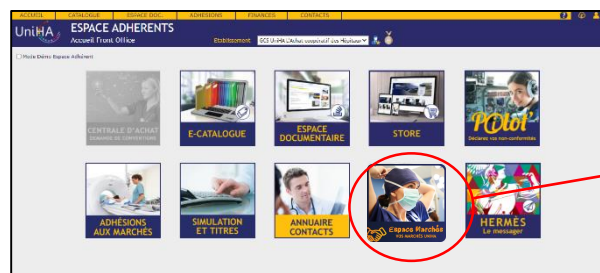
ACCUEIL | CATALOGUE | ESPACE DOC. | ADHESIONS | FINANCES | CONTACTS

UniHA

ESPACE ADHERENTS

Accueil Front Office

Etablissement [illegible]

Mode Démo Espace Adhérent

CENTRALE D'ACHAT
DEMANDE DE CONVENTIONS

E-CATALOGUE

ESPACE DOCUMENTAIRE

STORE

POlar
Déclarez vos non-conformités

ADHÉSIONS AUX MARCHÉS

SIMULATION ET TITRES

ANNUAIRE CONTACTS

Espace Marchés
VOS MARCHÉS UNIHA

HERMÈS
Le messager